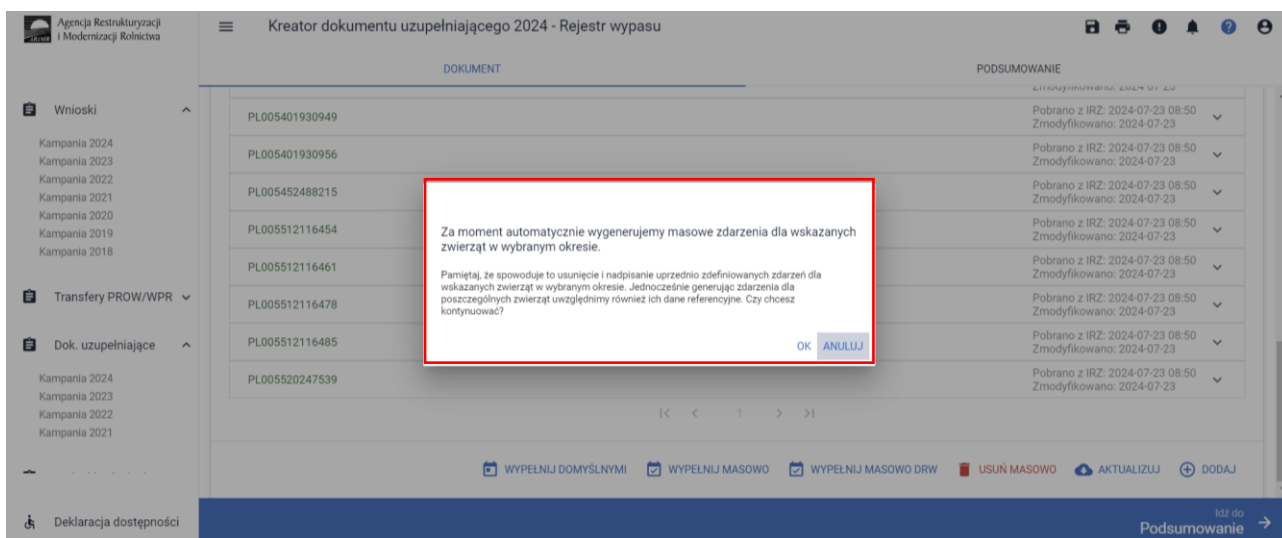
Agencja Restrukturyzacji i Modernizacji Rolnictwa

Kreator dokumentu uzupełniającego 2024 - Rejestr wypasu

DOKUMENT

PODSUMOWANIE

Wnioski

Kampania 2024
Kampania 2023
Kampania 2022
Kampania 2021
Kampania 2020
Kampania 2019
Kampania 2018

Transfery PROW/WPR

Dok. uzupełniające

Kampania 2024
Kampania 2023
Kampania 2022
Kampania 2021

Deklaracja dostępności

Zmodyfikowano: 2024-07-23

PL005401930949 Pobrano z IRZ: 2024-07-23 08:50 Zmodyfikowano: 2024-07-23

PL005401930956 Pobrano z IRZ: 2024-07-23 08:50 Zmodyfikowano: 2024-07-23

PL005452488215 Pobrano z IRZ: 2024-07-23 08:50 Zmodyfikowano: 2024-07-23

PL005512116454 Pobrano z IRZ: 2024-07-23 08:50 Zmodyfikowano: 2024-07-23

PL005512116461 Pobrano z IRZ: 2024-07-23 08:50 Zmodyfikowano: 2024-07-23

PL005512116478 Pobrano z IRZ: 2024-07-23 08:50 Zmodyfikowano: 2024-07-23

PL005512116485 Pobrano z IRZ: 2024-07-23 08:50 Zmodyfikowano: 2024-07-23

PL005520247539 Pobrano z IRZ: 2024-07-23 08:50 Zmodyfikowano: 2024-07-23

Za moment automatycznie wygenerujemy masowe zdarzenia dla wskazanych zwierząt w wybranym okresie.

Pamiętaj, że spowoduje to usunięcie i nadpisanie uprzednio zdefiniowanych zdarzeń dla wskazanych zwierząt w wybranym okresie. Jednocześnie generując zdarzenia dla poszczególnych zwierząt uwzględnimy również ich dane referencyjne. Czy chcesz kontynuować?

OK ANULUJ

1

WYPEŁNIJ DOMYŚLNYMI WYPEŁNIJ MASOWO WYPEŁNIJ MASOWO DRW USUŃ MASOWO AKTUALIZUJ DODAJ

Idź do Podsumowanie